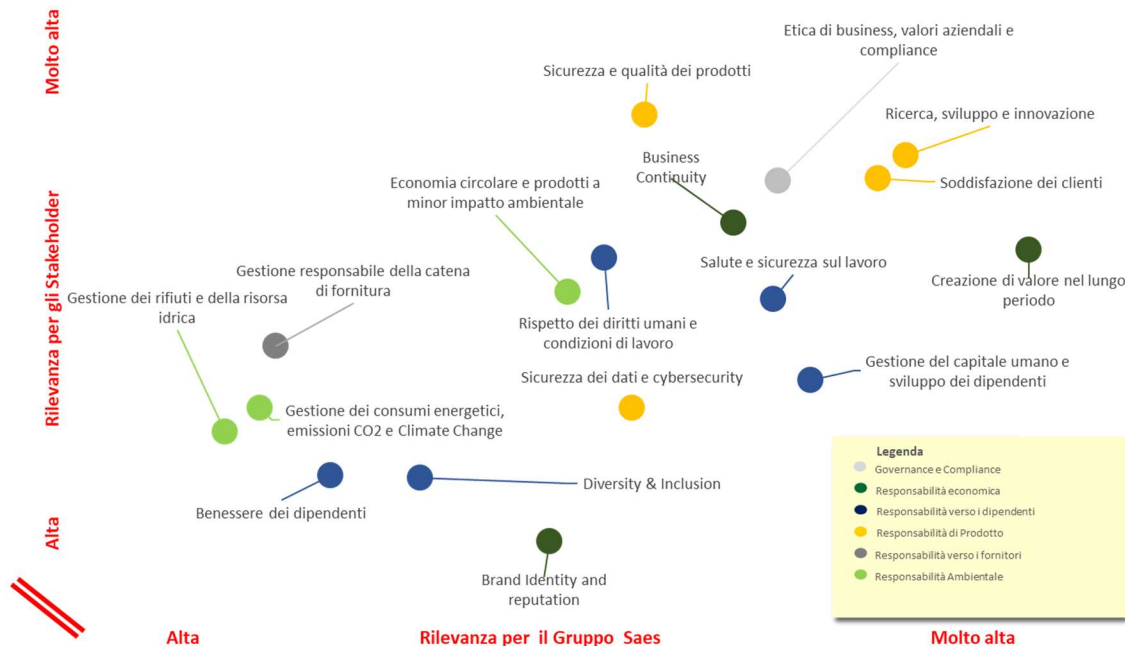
Molto alta

Rilevanza per gli Stakeholder

Alta

Etica di business, valori aziendali e compliance

Sicurezza e qualità dei prodotti

Ricerca, sviluppo e innovazione

Business Continuity

Soddisfazione dei clienti

Economia circolare e prodotti a minor impatto ambientale

Salute e sicurezza sul lavoro

Creazione di valore nel lungo periodo

Gestione responsabile della catena di fornitura

Gestione dei rifiuti e della risorsa idrica

Rispetto dei diritti umani e condizioni di lavoro

Gestione del capitale umano e sviluppo dei dipendenti

Sicurezza dei dati e cybersecurity

Gestione dei consumi energetici, emissioni CO2 e Climate Change

Diversity & Inclusion

Benessere dei dipendenti

Brand Identity and reputation

Legenda
Governance e Compliance
Responsabilità economica
Responsabilità verso i dipendenti
Responsabilità di Prodotto
Responsabilità verso i fornitori
Responsabilità Ambientale

Alta

Rilevanza per il Gruppo Saes

Molto alta